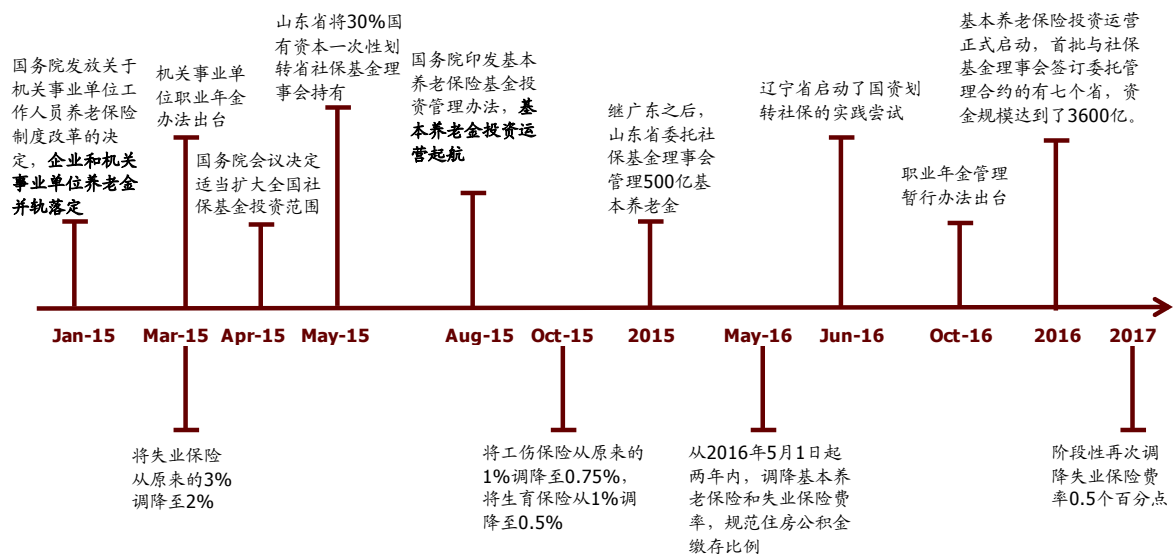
国务院发放关于机关事业单位工作人员养老保险制度改革的决定，企业和机关事业单位养老金并轨落定

机关事业单位职业年金办法出台

国务院会议决定适当扩大全国社保基金投资范围

山东省将30%国有资本一次性划转省社保基金理事会持有

国务院印发基本养老保险基金投资管理办法，基本养老金投资运营起航

继广东之后，山东省委托社保基金理事会管理500亿基本养老金

辽宁省启动了国资划转社保的实践尝试

职业年金管理暂行办法出台

基本养老保险投资运营正式启动，首批与社保基金理事会签订委托管理合约的有七个省，资金规模达到了3600亿。

Jan-15 Mar-15 Apr-15 May-15 Aug-15 Oct-15 2015 May-16 Jun-16 Oct-16 2016 2017

将失业保险从原来的3%调降至2%

将工伤保险从原来的1%调降至0.75%，将生育保险从1%调降至0.5%

从2016年5月1日起两年内，调降基本养老保险和失业保险费率，规范住房公积金缴存比例

阶段性再次调降失业保险费率0.5个百分点